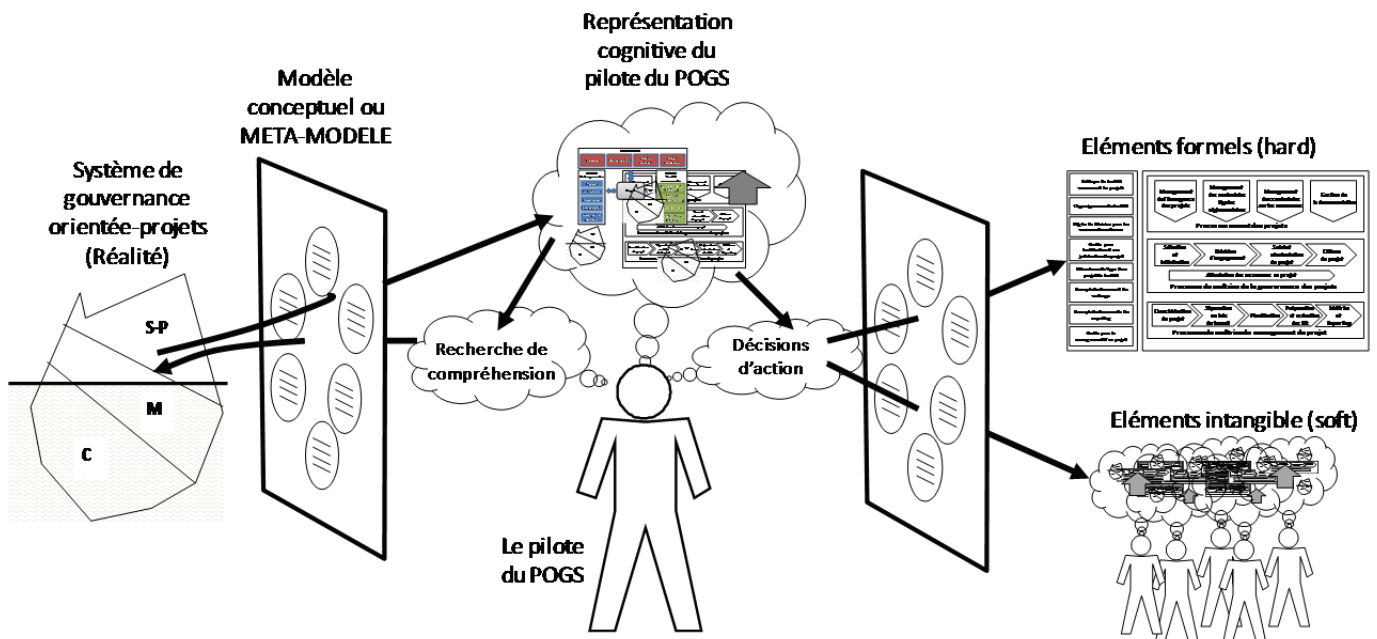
Représentation cognitive du pilote du POGS

Modèle conceptuel ou META-MODELE

Système de gouvernance orientée-projets (Réalité)

S-P

M

C

Recherche de compréhension

Décisions d'action

Le pilote du POGS

Eléments formels (hard)

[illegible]

Eléments intangible (soft)